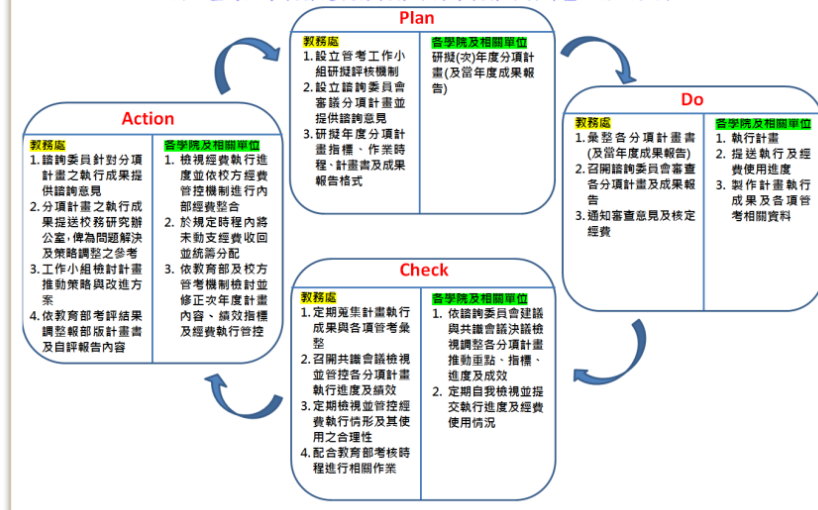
Plan

教務處
1. 設立管考工作小組研擬評核機制
2. 設立諮詢委員會審議分項計畫並提供諮詢意見
3. 研擬年度分項計畫指標、作業時程、計畫書及成果報告格式

各學院及相關單位
研擬(次)年度分項計畫(及當年度成果報告)

Do

教務處
1. 彙整各分項計畫書(及當年度成果報告)
2. 召開諮詢委員會審查各分項計畫及成果報告
3. 通知審查意見及核定經費

各學院及相關單位
1. 執行計畫
2. 提送執行及經費使用進度
3. 製作計畫執行成果及各項管考相關資料

Check

教務處
1. 定期蒐集計畫執行成果與各項管考彙整
2. 召開共識會議檢視並管控各分項計畫執行進度及績效
3. 定期檢視並管控經費執行情形及其使用之合理性
4. 配合教育部考核時程進行相關作業

各學院及相關單位
1. 依諮詢委員會建議與共識會議決議檢視調整各分項計畫推動重點、指標、進度及成效
2. 定期自我檢視並提交執行進度及經費使用情況

Action

教務處
1. 諮詢委員針對分項計畫之執行成果提供諮詢意見
2. 分項計畫之執行成果提送校務研究辦公室，俾為問題解決及策略調整之參考
3. 工作小組檢討計畫推動策略與改進方案
4. 依教育部考評結果調整報部版計畫書及自評報告內容

各學院及相關單位
1. 檢視經費執行進度並依校方經費管控機制進行內部經費整合
2. 於規定時程內將未動支經費收回並統籌分配
3. 依教育部及校方管考機制檢討並修正次年度計畫內容、績效指標及經費執行管控